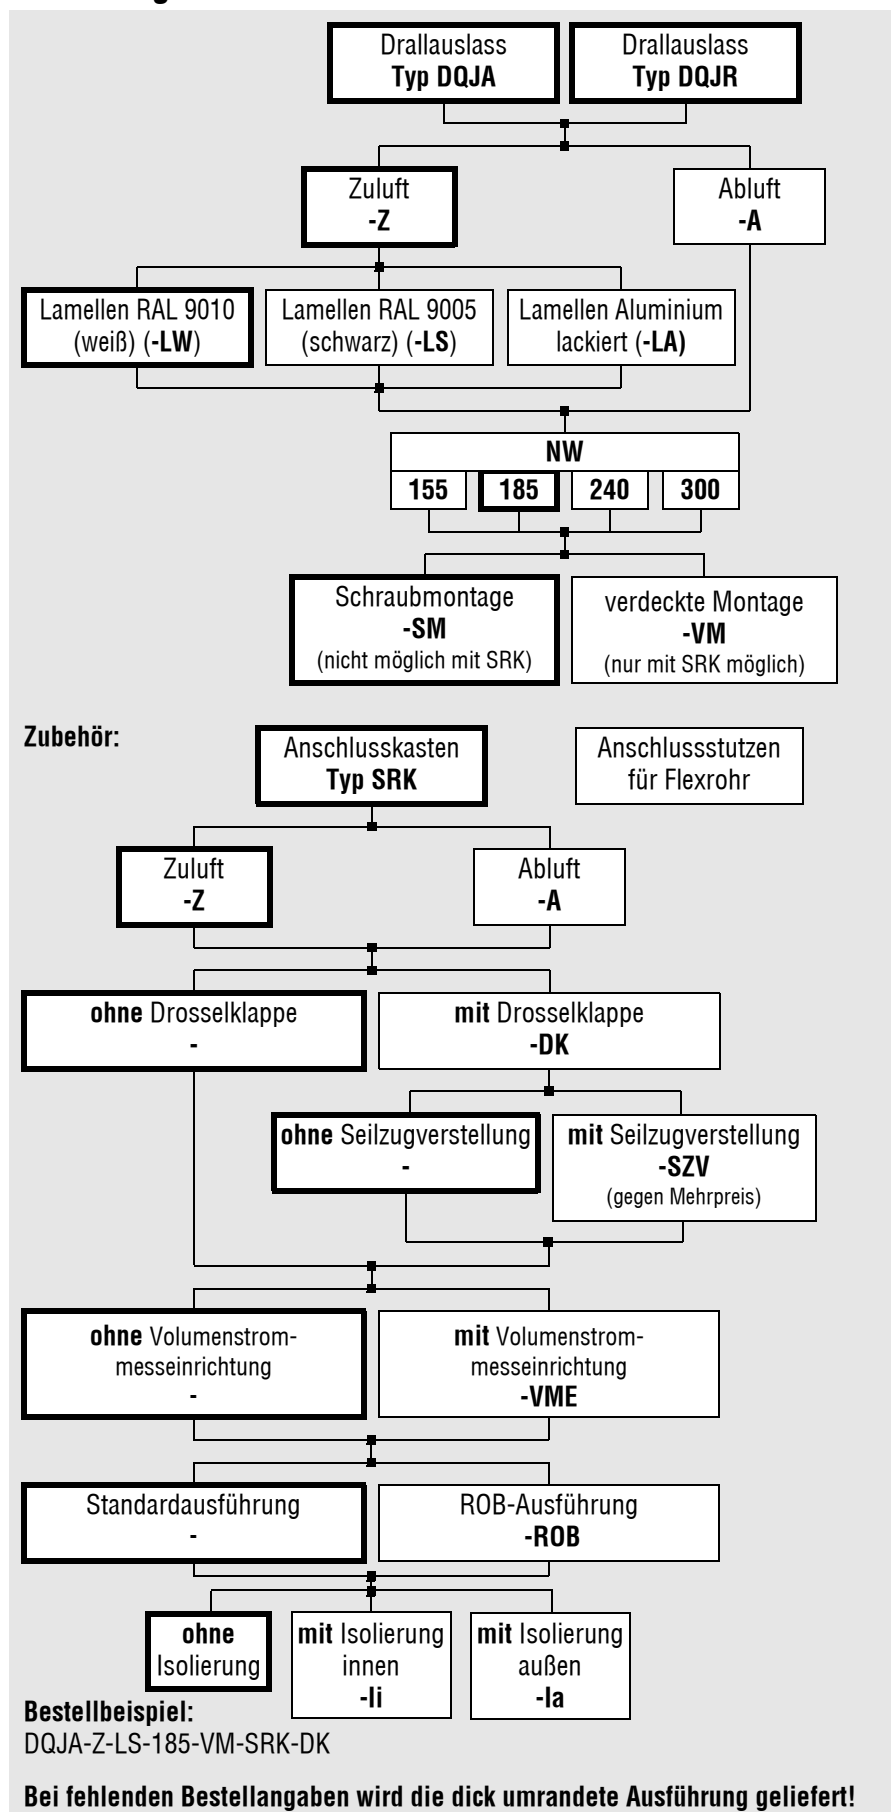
Drallauslass
Typ DQJA

Drallauslass
Typ DQJR

Zuluft
-Z

Abluft
-A

Lamellen RAL 9010 (weiß) (-LW)

Lamellen RAL 9005 (schwarz) (-LS)

Lamellen Aluminium lackiert (-LA)

NW

| 155 | 185 | 240 | 300 |
|---|---|---|---|

Schraubmontage
-SM
(nicht möglich mit SRK)

verdeckte Montage
-VM
(nur mit SRK möglich)

Zubehör:

Anschlusskasten
Typ SRK

Anschlussstutzen für Flexrohr

Zuluft
-Z

Abluft
-A

ohne Drosselklappe
-

mit Drosselklappe
-DK

ohne Seilzugverstellung
-

mit Seilzugverstellung
-SZV
(gegen Mehrpreis)

ohne Volumenstrommesseinrichtung
-

mit Volumenstrommesseinrichtung
-VME

Standardausführung
-

ROB-Ausführung
-ROB

ohne Isolierung

mit Isolierung innen
-Ii

mit Isolierung außen
-Ia

Bestellbeispiel:
DQJA-Z-LS-185-VM-SRK-DK

Bei fehlenden Bestellangaben wird die dick umrandete Ausführung geliefert!